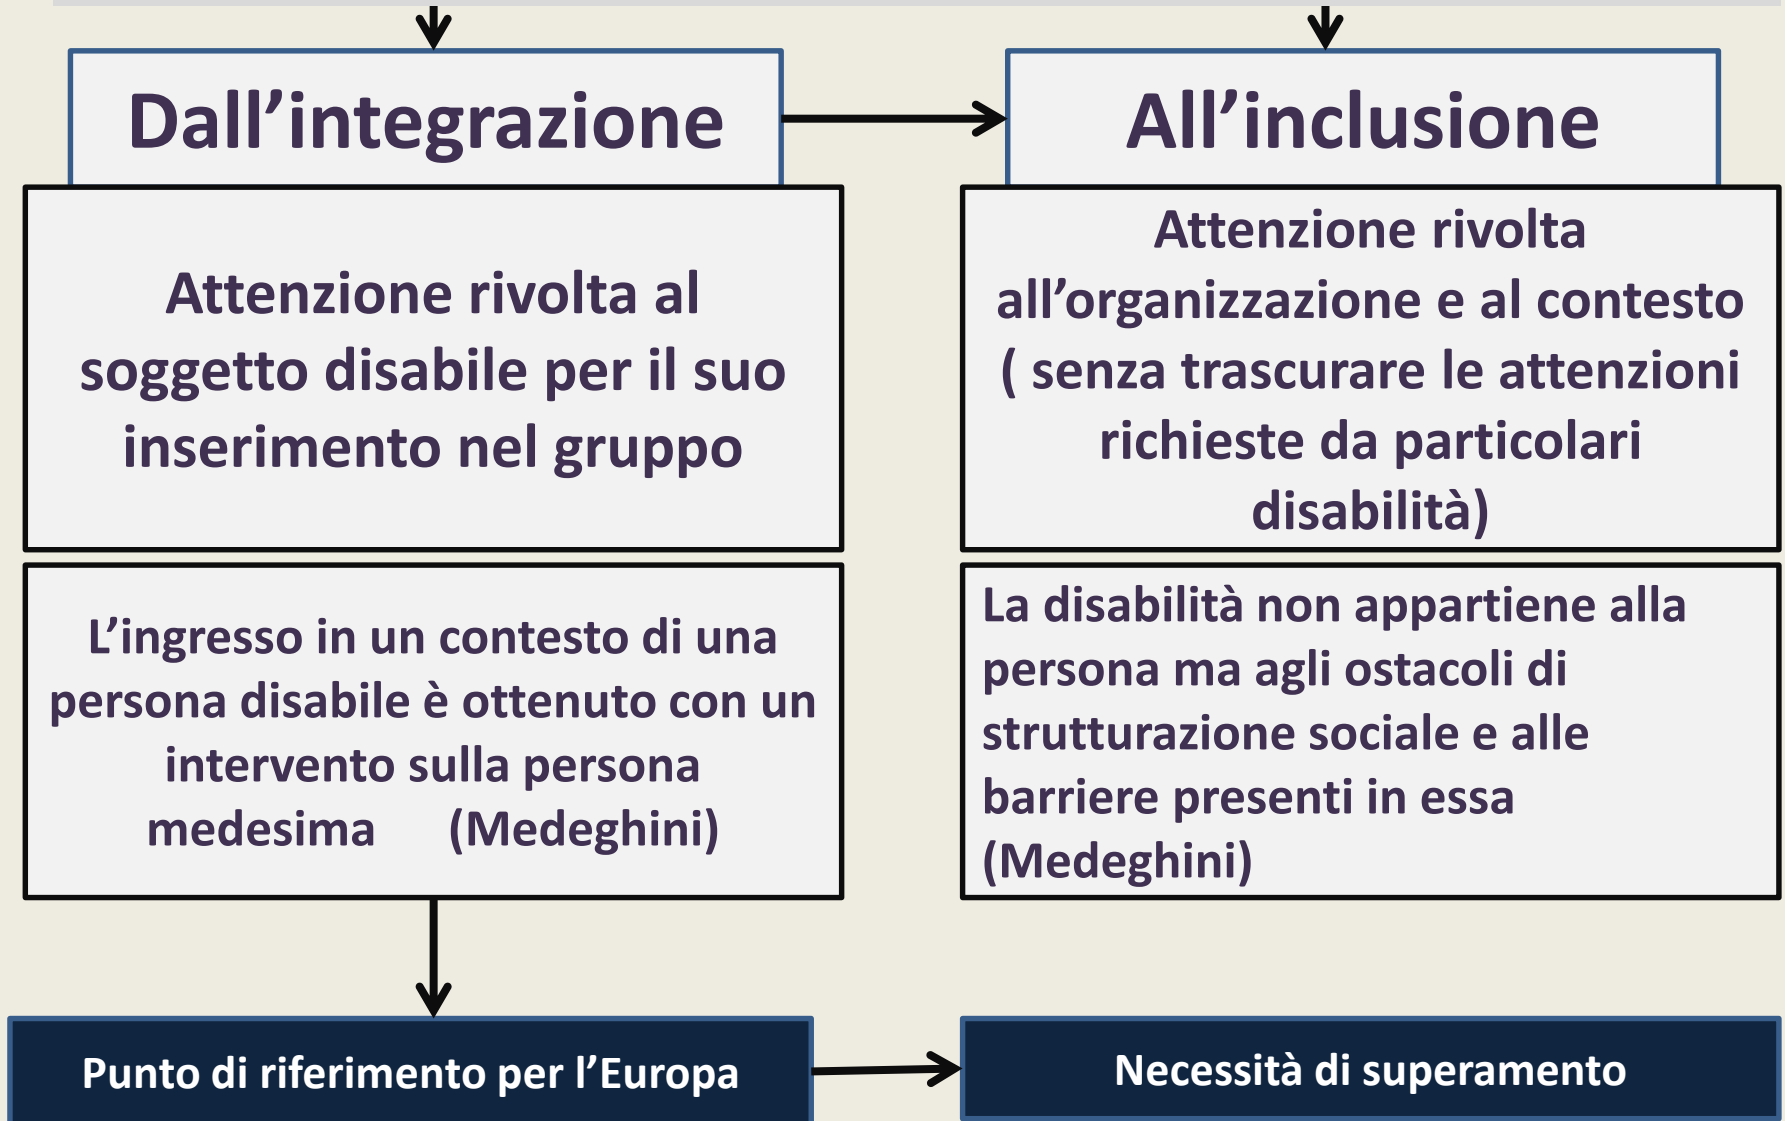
Dall’integrazione

All’inclusione

Attenzione rivolta al soggetto disabile per il suo inserimento nel gruppo

Attenzione rivolta all’organizzazione e al contesto ( senza trascurare le attenzioni richieste da particolari disabilità)

L’ingresso in un contesto di una persona disabile è ottenuto con un intervento sulla persona medesima (Medeghini)

La disabilità non appartiene alla persona ma agli ostacoli di strutturazione sociale e alle barriere presenti in essa (Medeghini)

Punto di riferimento per l’Europa

Necessità di superamento